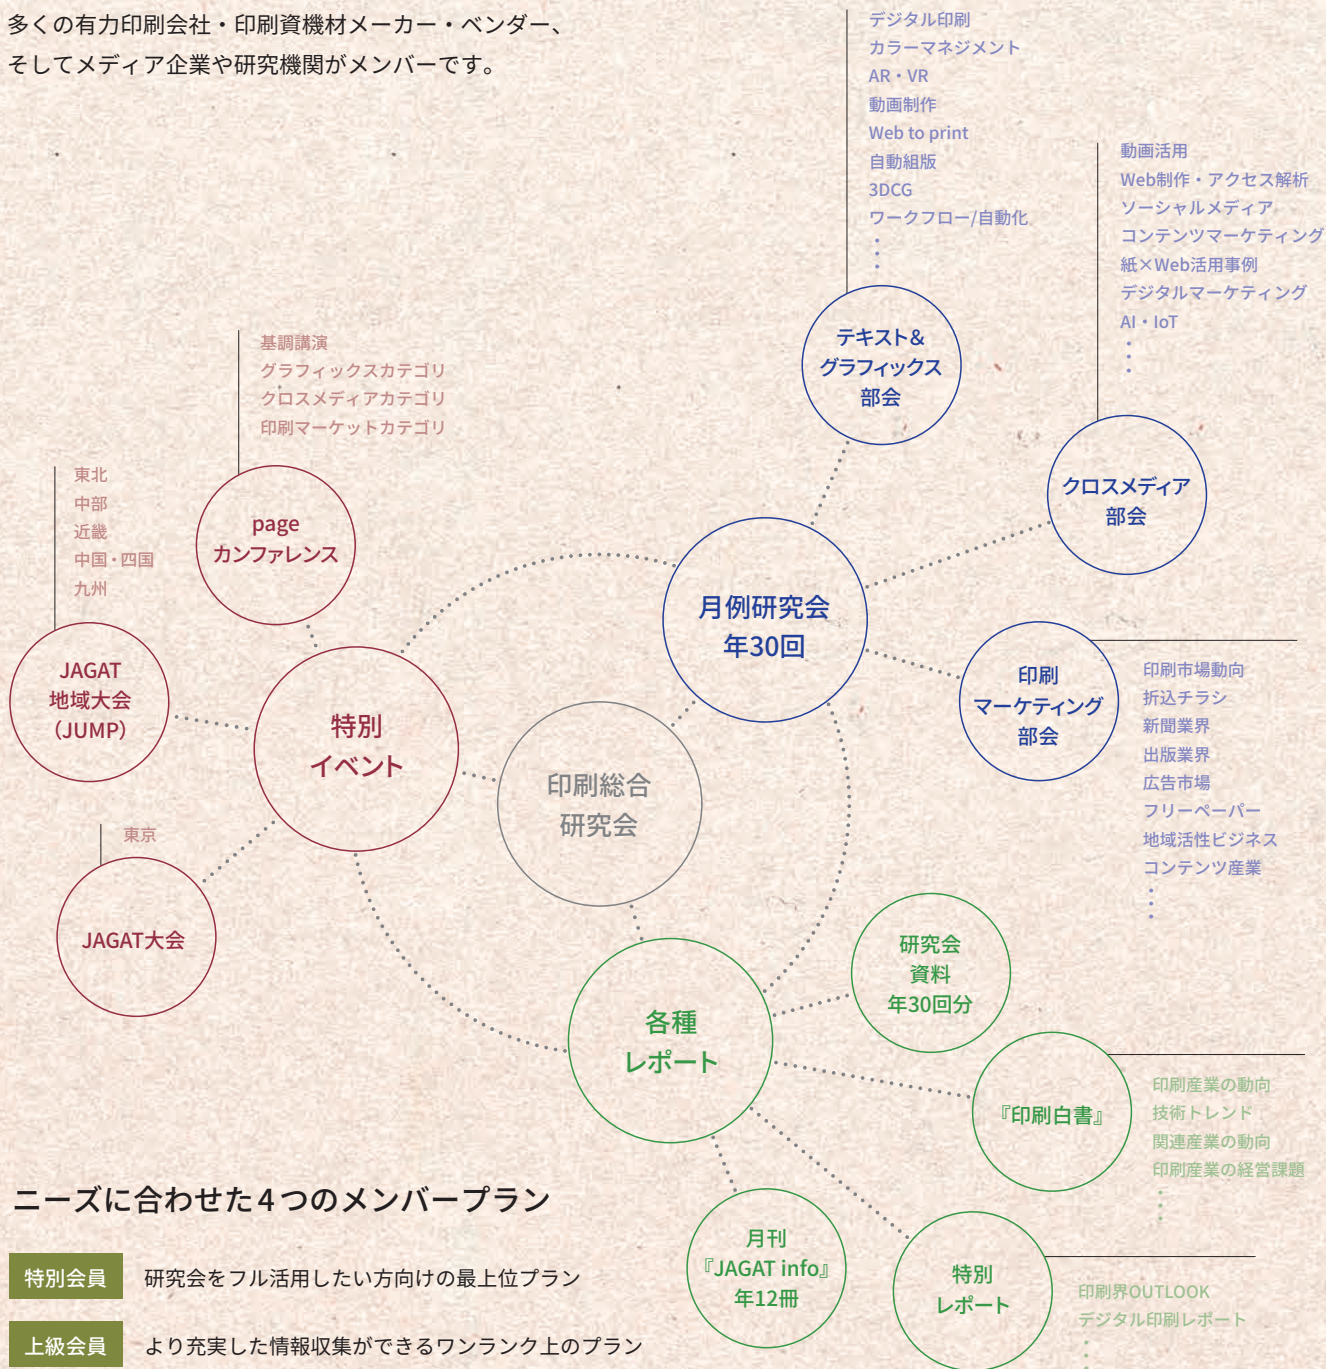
多くの有力印刷会社・印刷資機材メーカー・ベンダー、
そしてメディア企業や研究機関がメンバーです。

デジタル印刷
カラーマネジメント
AR・VR
動画制作
Web to print
自動組版
3DCG
ワークフロー/自動化
・
・
・

テキスト&
グラフィックス
部会

動画活用
Web制作・アクセス解析
ソーシャルメディア
コンテンツマーケティング
紙×Web活用事例
デジタルマーケティング
AI・IoT
・
・
・

クロスメディア
部会

基調講演
グラフィックスカテゴリ
クロスメディアカテゴリ
印刷マーケットカテゴリ

page
カンファレンス

東北
中部
近畿
中国・四国
九州

JAGAT
地域大会
(JUMP)

月例研究会
年30回

特別
イベント

印刷総合
研究会

印刷
マーケティング
部会

印刷市場動向
折込チラシ
新聞業界
出版業界
広告市場
フリーペーパー
地域活性ビジネス
コンテンツ産業
・
・
・

東京

JAGAT大会

研究会
資料
年30回分

各種
レポート

『印刷白書』

印刷産業の動向
技術トレンド
関連産業の動向
印刷産業の経営課題
・
・
・

ニーズに合わせた4つのメンバープラン

月刊
『JAGAT info』
年12冊

特別
レポート

印刷界OUTLOOK
デジタル印刷レポート
・

特別会員 研究会をフル活用したい方向けの最上位プラン

上級会員 より充実した情報収集ができるワンランク上のプラン